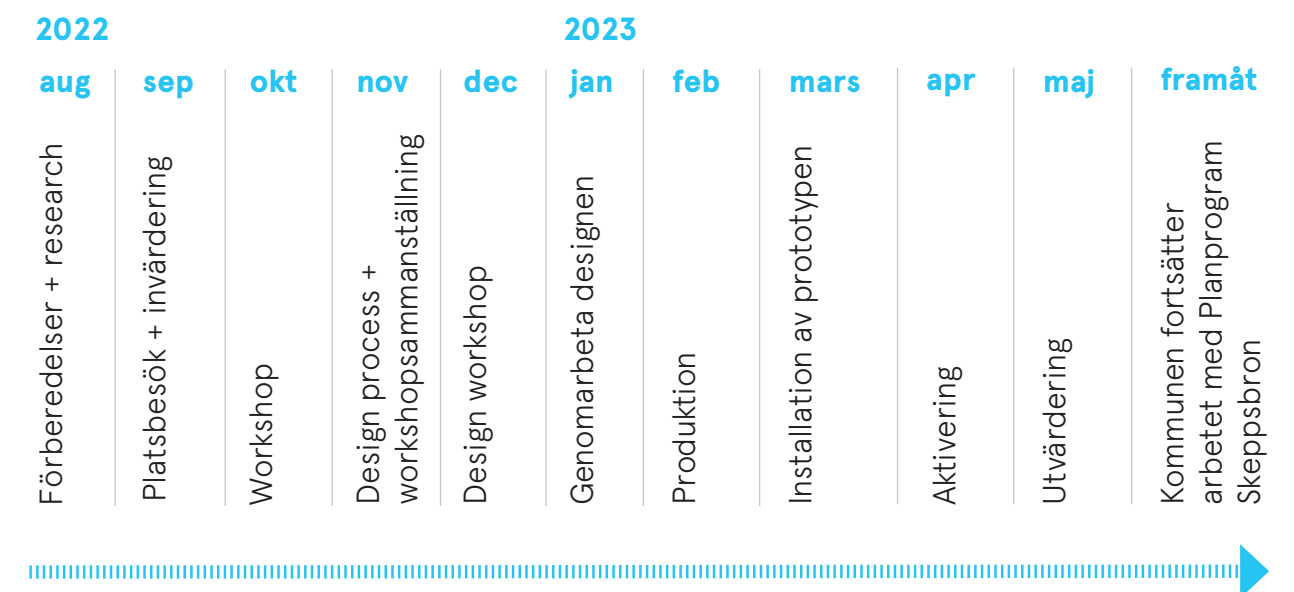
2022

2023

| aug | sep | okt | nov | dec | jan | feb | mars | apr | maj | framåt |
|---|---|---|---|---|---|---|---|---|---|---|
| Förberedelser + research | Platsbesök + invärdering | Workshop | Design process + workshopsammanställning | Design workshop | Genomarbeta designen | Produktion | Installation av prototypen | Aktivering | Utvärdering | Kommunen fortsätter arbetet med Planprogram Skeppsbron |